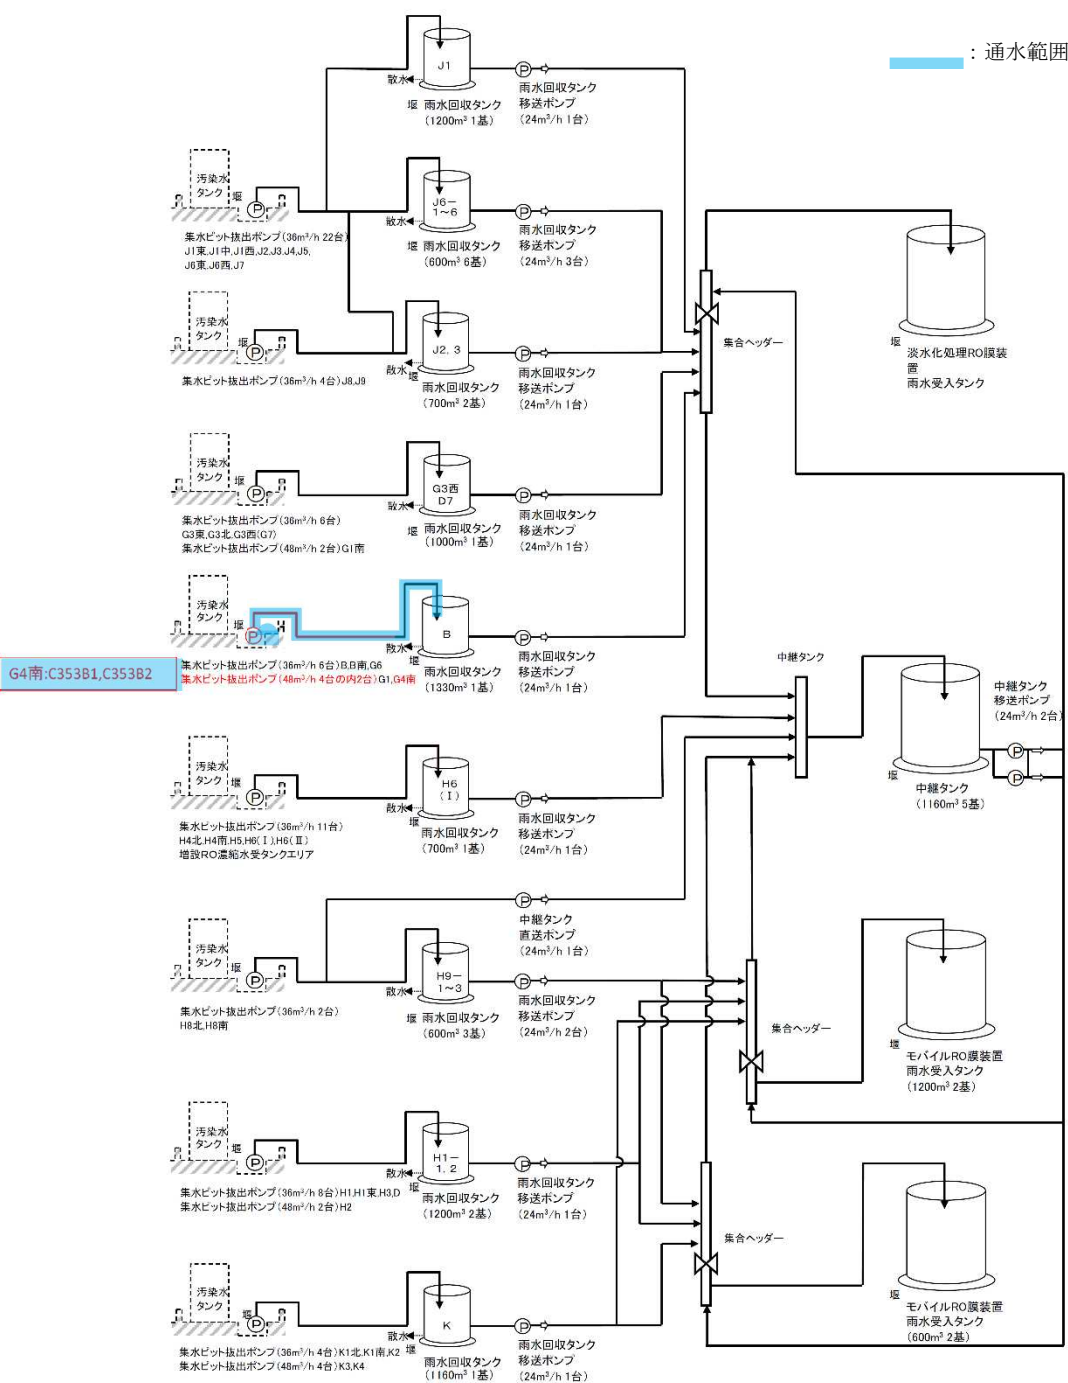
：通水範囲

J1
散水
堰 雨水回収タンク
（1200m³ 1基）
雨水回収タンク
移送ポンプ
（24m³/h 1台）

汚染水
タンク
堰
集水ピット抜出ポンプ（36m³/h 22台）
J1東,J1中,J1西,J2,J3,J4,J5,
J6東,J6西,J7

J6−
1〜6
散水
堰 雨水回収タンク
（600m³ 6基）
雨水回収タンク
移送ポンプ
（24m³/h 3台）

堰
淡水化処理RO膜装置
雨水受入タンク

汚染水
タンク
堰
集水ピット抜出ポンプ（36m³/h 4台）J8,J9

J2，3
散水
堰
雨水回収タンク
（700m³ 2基）
雨水回収タンク
移送ポンプ
（24m³/h 1台）

集合ヘッダー

汚染水
タンク
堰
集水ピット抜出ポンプ（36m³/h 6台）
G3東,G3北,G3西(G7)
集水ピット抜出ポンプ（48m³/h 2台）G1南

G3西
D7
散水
堰 雨水回収タンク
（1000m³ 1基）
雨水回収タンク
移送ポンプ
（24m³/h 1台）

汚染水
タンク
堰
G4南:C353B1,C353B2
集水ピット抜出ポンプ（36m³/h 6台）B,B南,G6
集水ピット抜出ポンプ（48m³/h 4台の内2台）G1,G4南

B
散水
堰
雨水回収タンク
（1330m³ 1基）
雨水回収タンク
移送ポンプ
（24m³/h 1台）

中継タンク

中継タンク
移送ポンプ
（24m³/h 2台）

堰
中継タンク
（1160m³ 5基）

汚染水
タンク
堰
集水ピット抜出ポンプ（36m³/h 11台）
H4北,H4南,H5,H6(Ⅰ),H6(Ⅱ)
増設RO濃縮水受タンクエリア

H6
（Ⅰ）
散水
堰
雨水回収タンク
（700m³ 1基）
雨水回収タンク
移送ポンプ
（24m³/h 1台）

中継タンク
直送ポンプ
（24m³/h 1台）

汚染水
タンク
堰
集水ピット抜出ポンプ（36m³/h 2台）
H8北,H8南

H9−
1〜3
散水
堰 雨水回収タンク
（600m³ 3基）
雨水回収タンク
移送ポンプ
（24m³/h 2台）

集合ヘッダー

堰
モバイルRO膜装置
雨水受入タンク
（1200m³ 2基）

汚染水
タンク
堰
集水ピット抜出ポンプ（36m³/h 8台）H1,H1東,H3,D
集水ピット抜出ポンプ（48m³/h 2台）H2

H1−
1，2
散水
堰
雨水回収タンク
（1200m³ 2基）
雨水回収タンク
移送ポンプ
（24m³/h 1台）

集合ヘッダー

汚染水
タンク
堰
集水ピット抜出ポンプ（36m³/h 4台）K1北,K1南,K2
集水ピット抜出ポンプ（48m³/h 4台）K3,K4

K
散水
堰
雨水回収タンク
（1160m³ 1基）
雨水回収タンク
移送ポンプ
（24m³/h 1台）

堰
モバイルRO膜装置
雨水受入タンク
（600m³ 2基）